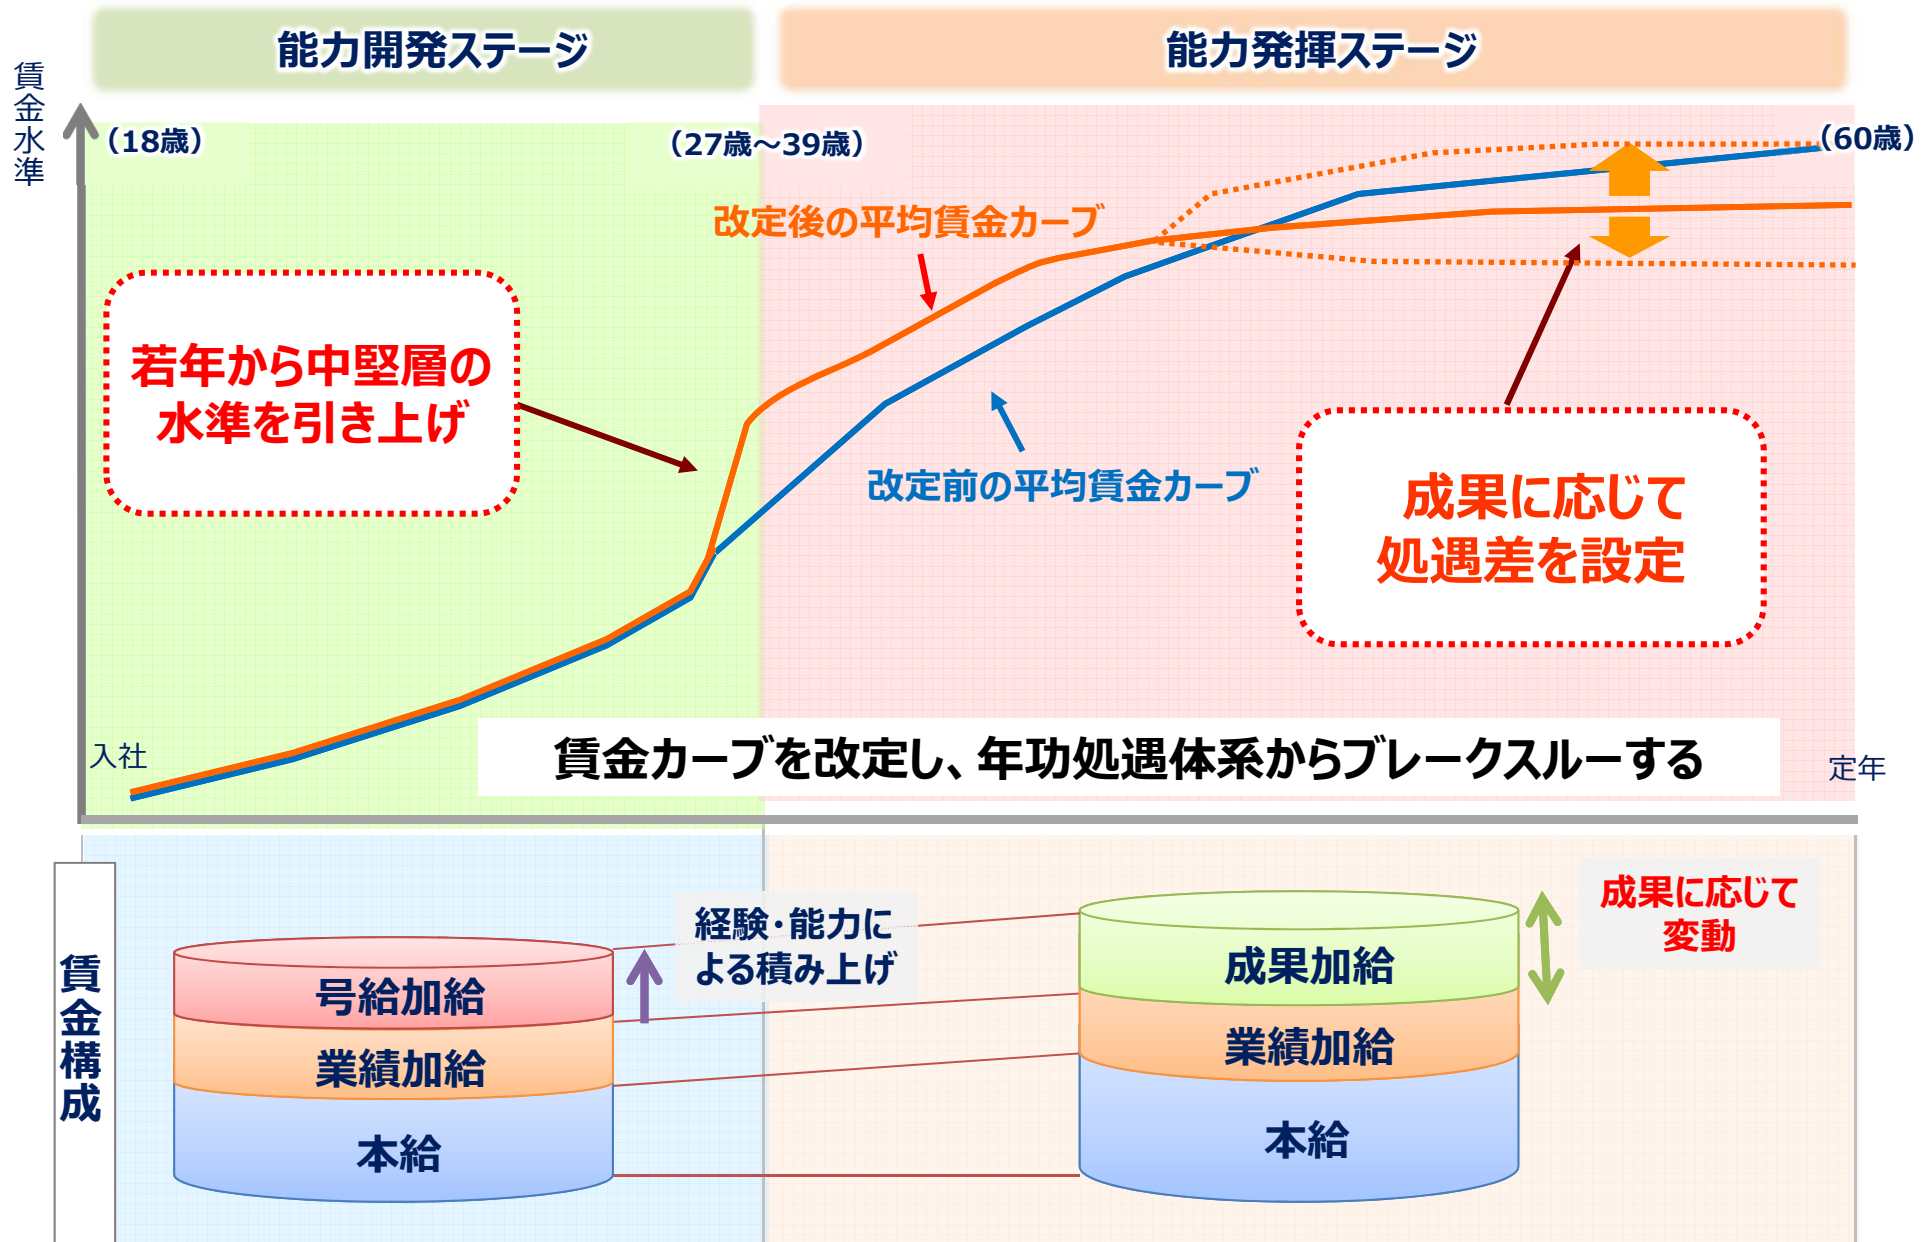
能力開発ステージ

能力発揮ステージ

賃金水準

（18歳）

（27歳～39歳）

（60歳）

改定後の平均賃金カーブ

若年から中堅層の水準を引き上げ

改定前の平均賃金カーブ

成果に応じて処遇差を設定

入社

賃金カーブを改定し、年功処遇体系からブレークスルーする

定年

賃金構成

号給加給

業績加給

本給

経験･能力による積み上げ

成果加給

業績加給

本給

成果に応じて変動